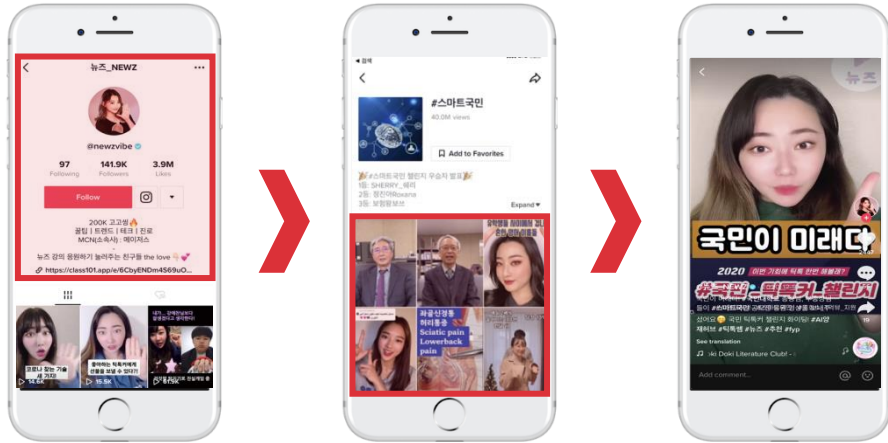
뉴즈_NEWZ

@newzvibe

97 Following
141.9K Followers
3.9M Likes

Follow

200K 고고씽🔥
꿀팁 | 트렌드 | 테크 | 진로
MCN(소속사) : 메이저스

뉴즈 강의 응원하기 놀러주는 친구들 the love 👋💕
🔗 https://class101.app/e/6CbyENDm4S69uO...

14.6K
15.5K

◀ 검색

#스마트국민
40.0M views

Add to Favorites

#스마트국민 챌린지 우승자 발표
1등: SHERRY_쉐리
2등: 정진아Roxana
3등: 보험왕보스

Expand ▾

좌골신경통
허리통증
Sciatic pain
Lowerback pain

뉴즈

국민이 미래다

2020 이번 기회에 틱톡 한번 해볼래?
#국민 틱톡커 챌린지

See translation
Doki Doki Literature Club! -

Add comment...